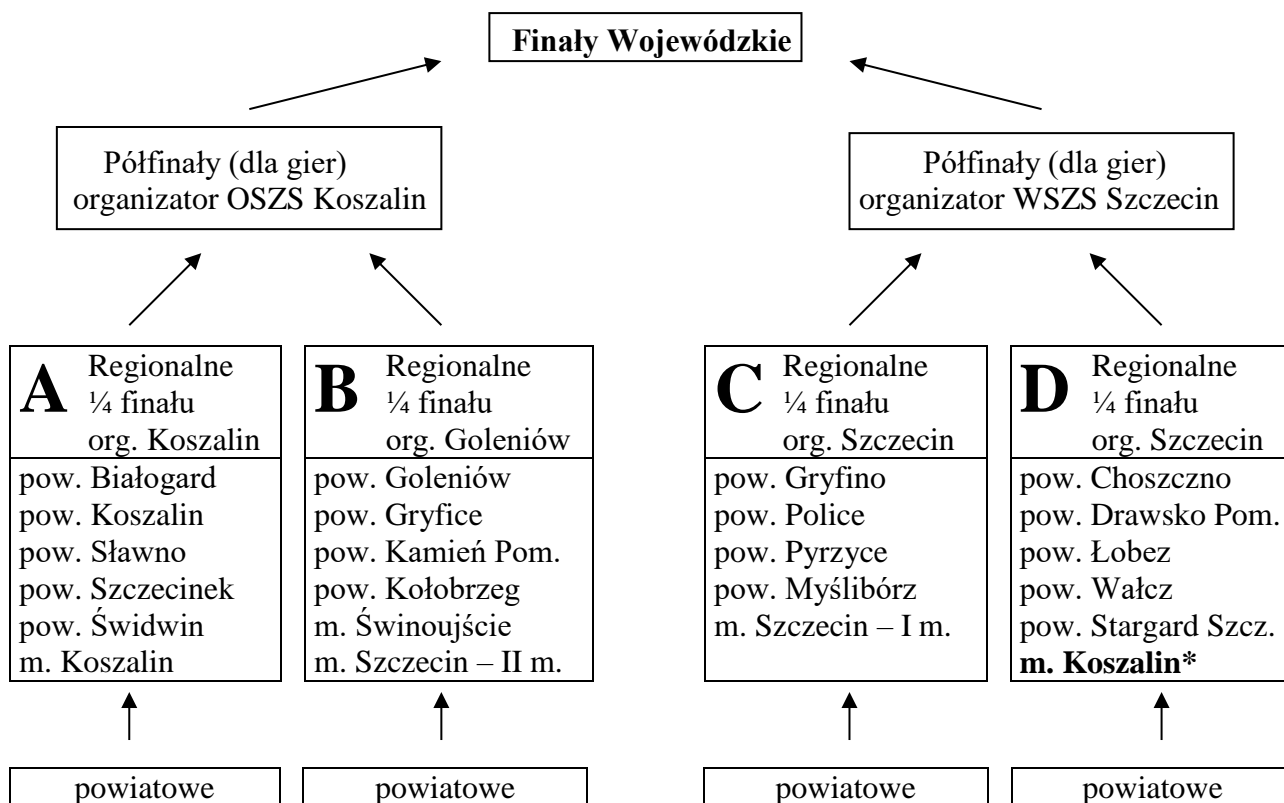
**Finały Wojewódzkie**

Półfinały (dla gier) organizator OSZS Koszalin

Półfinały (dla gier) organizator WSZS Szczecin

A Regionalne ¼ finału org. Koszalin

pow. Białogard
pow. Koszalin
pow. Sławno
pow. Szczecinek
pow. Świdwin
m. Koszalin

B Regionalne ¼ finału org. Goleniów

pow. Goleniów
pow. Gryfice
pow. Kamień Pom.
pow. Kołobrzeg
m. Świnoujście
m. Szczecin – II m.

C Regionalne ¼ finału org. Szczecin

pow. Gryfino
pow. Police
pow. Pyrzyce
pow. Myślibórz
m. Szczecin – I m.

D Regionalne ¼ finału org. Szczecin

pow. Choszczno
pow. Drawsko Pom.
pow. Łobez
pow. Wałcz
pow. Stargard Szcz.
**m. Koszalin***

powiatowe

powiatowe

powiatowe

powiatowe